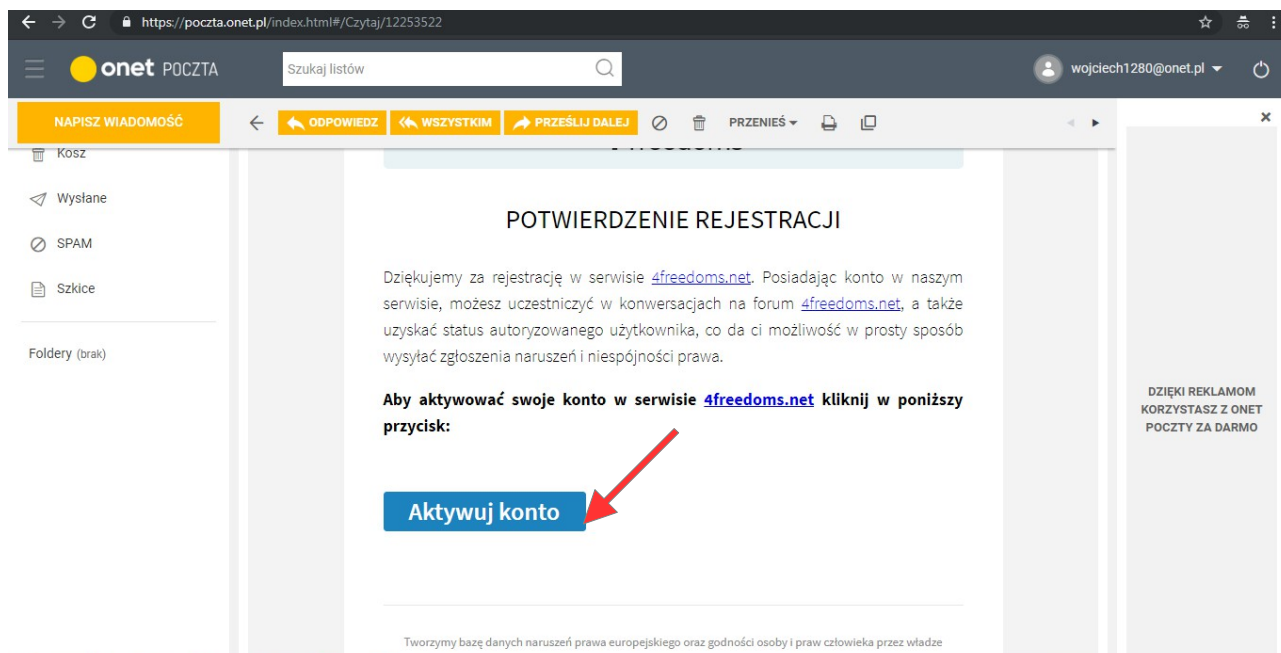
https://poczta.onet.pl/index.html#/Czytaj/12253522

onet POCZTA

Szukaj listów

wojciech1280@onet.pl

NAPISZ WIADOMOŚĆ

ODPOWIEDZ

WSZYSTKIM

PRZEŚLIJ DALEJ

PRZENIEŚ

Kosz

Wysłane

SPAM

Szkice

Foldery (brak)

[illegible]freedoms

POTWIERDZENIE REJESTRACJI

Dziękujemy za rejestrację w serwisie 4freedoms.net. Posiadając konto w naszym serwisie, możesz uczestniczyć w konwersacjach na forum 4freedoms.net, a także uzyskać status autoryzowanego użytkownika, co da ci możliwość w prosty sposób wysyłać zgłoszenia naruszeń i niespójności prawa.

**Aby aktywować swoje konto w serwisie 4freedoms.net kliknij w poniższy przycisk:**

Aktywuj konto

Tworzymy bazę danych naruszeń prawa europejskiego oraz godności osoby i praw człowieka przez władze

DZIĘKI REKLAMOM KORZYSTASZ Z ONET POCZTY ZA DARMO